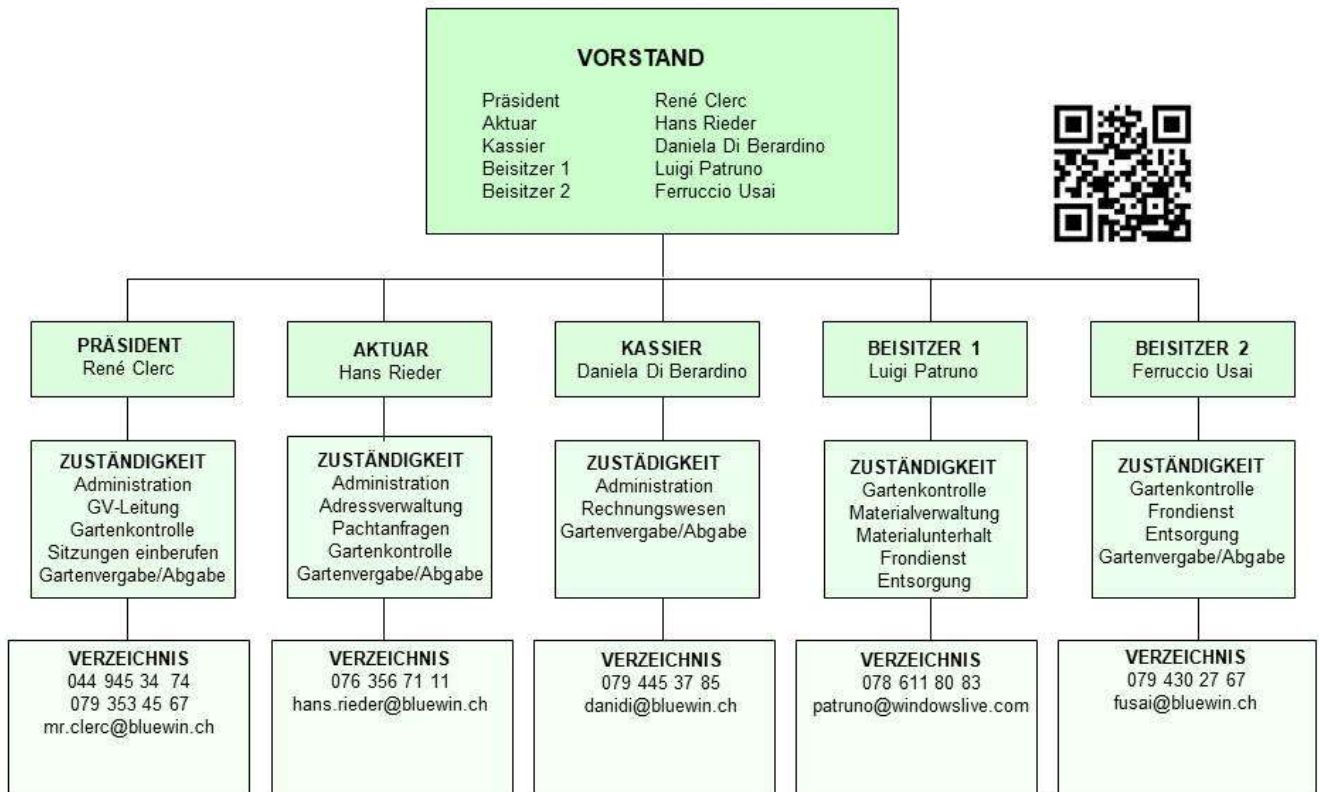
VORSTAND

| | |
|---|---|
| Präsident | René Clerc |
| Aktuar | Hans Rieder |
| Kassier | Daniela Di Berardino |
| Beisitzer 1 | Luigi Patruno |
| Beisitzer 2 | Ferruccio Usai |

PRÄSIDENT
René Clerc

ZUSTÄNDIGKEIT
Administration
GV-Leitung
Gartenkontrolle
Sitzungen einberufen
Gartenvergabe/Abgabe

VERZEICHNIS
044 945 34 74
079 353 45 67
mr.clerc@bluewin.ch

AKTUAR
Hans Rieder

ZUSTÄNDIGKEIT
Administration
Adressverwaltung
Pachtanfragen
Gartenkontrolle
Gartenvergabe/Abgabe

VERZEICHNIS
076 356 71 11
hans.rieder@bluewin.ch

KASSIER
Daniela Di Berardino

ZUSTÄDIGKEIT
Administration
Rechnungswesen
Gartenvergabe/Abgabe

VERZEICHNIS
079 445 37 85
danidi@bluewin.ch

BEISITZER 1
Luigi Patruno

ZUSTÄNDIGKEIT
Gartenkontrolle
Materialverwaltung
Materialunterhalt
Frondienst
Entsorgung

VERZEICHNIS
078 611 80 83
patruno@windowslive.com

BEISITZER 2
Ferruccio Usai

ZUSTÄNDIGKEIT
Gartenkontrolle
Frondienst
Entsorgung
Gartenvergabe/Abgabe

VERZEICHNIS
079 430 27 67
fusai@bluewin.ch